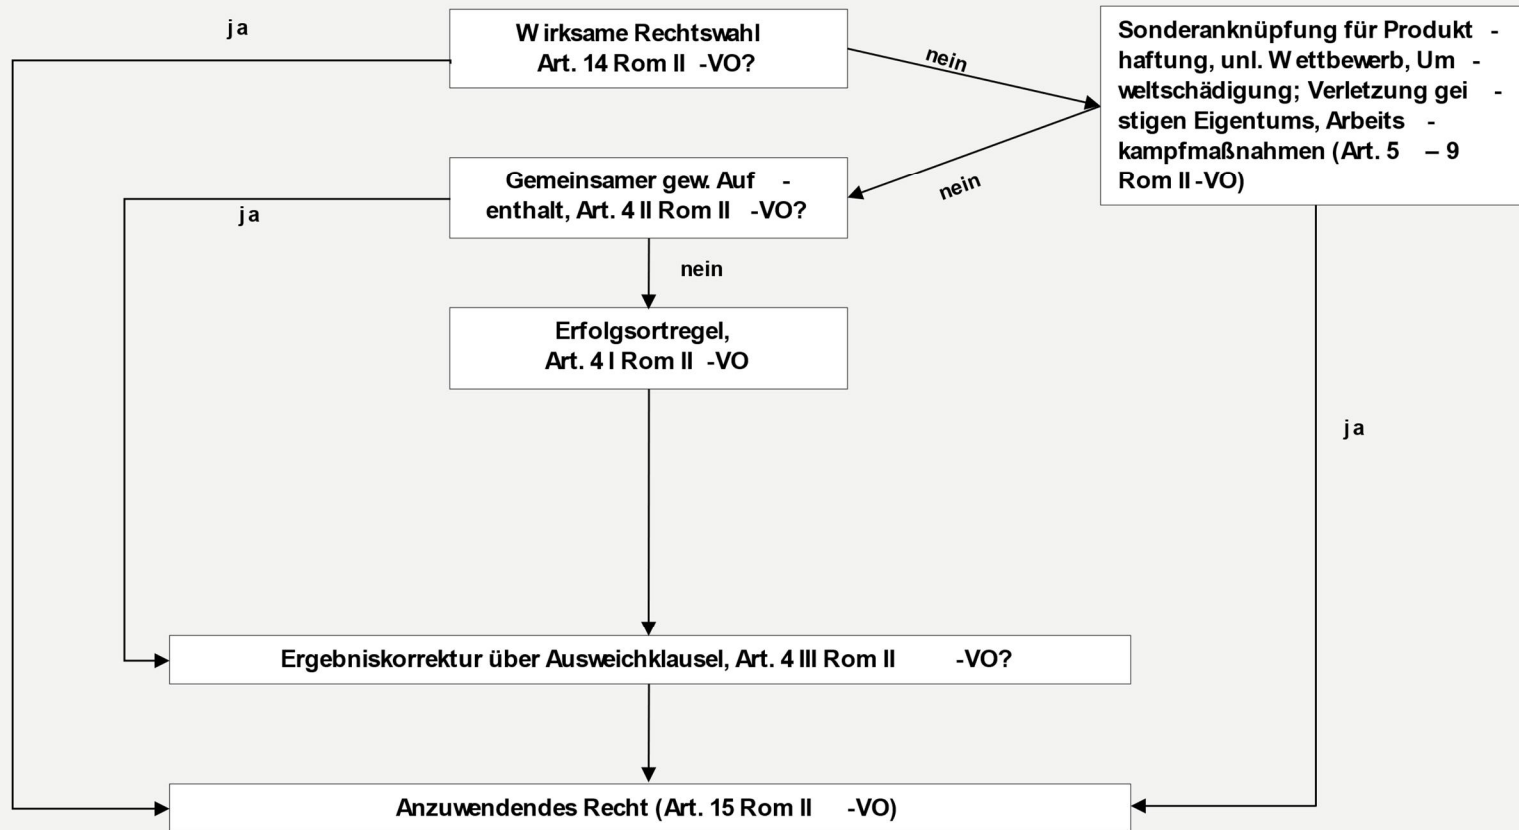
ja

Wirksame Rechtswahl Art. 14 Rom II -VO?

nein

Sonderanknüpfung für Produkthaftung, unl. Wettbewerb, Umweltschädigung; Verletzung geistigen Eigentums, Arbeitskampfmaßnahmen (Art. 5 – 9 Rom II-VO)

nein

Gemeinsamer gew. Aufenthalt, Art. 4 II Rom II -VO?

ja

nein

Erfolgsortregel, Art. 4 I Rom II -VO

ja

Ergebniskorrektur über Ausweichklausel, Art. 4 III Rom II -VO?

Anzuwendendes Recht (Art. 15 Rom II -VO)